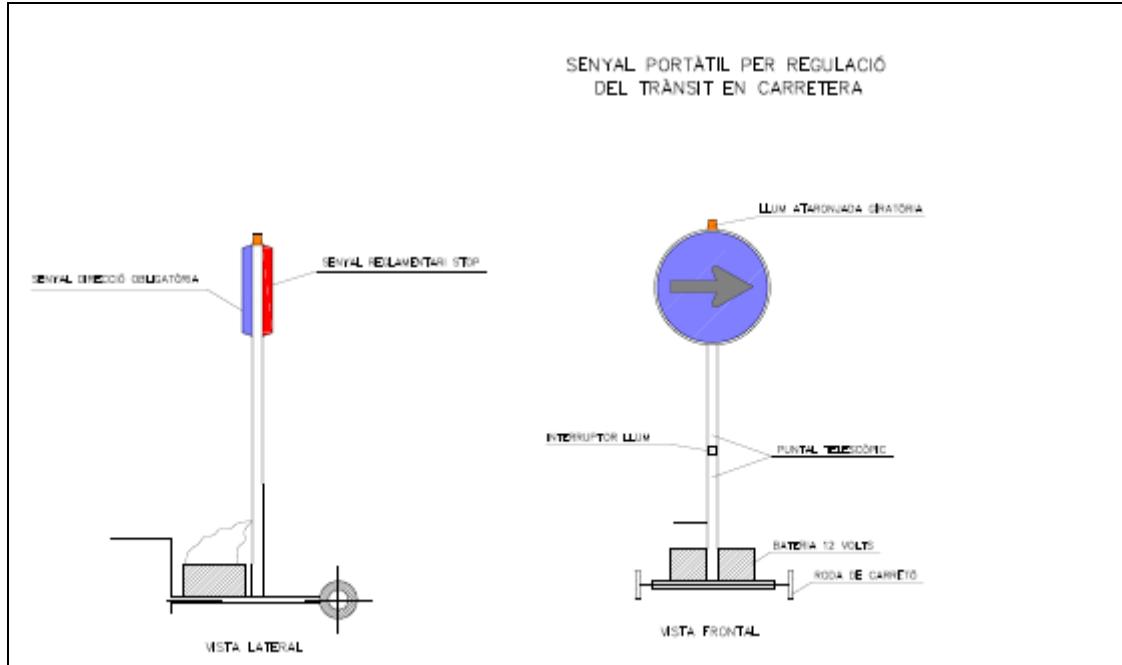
SENYAL PORTÀTIL PER REGULACIÓ DEL TRÀNSIT EN CARRETERA

SENYAL DIRECCIÓ OBLIGATÒRIA

SENYAL REGLAMENTARI STOP

VISTA LATERAL

LLUM ATARONJADA GIRATÒRIA

INTERRUPTOR LLUM

PUNTAL TELESCÒPIC

BATERIA 12 VOLTS

RODA DE CARRETÓ

VISTA FRONTAL